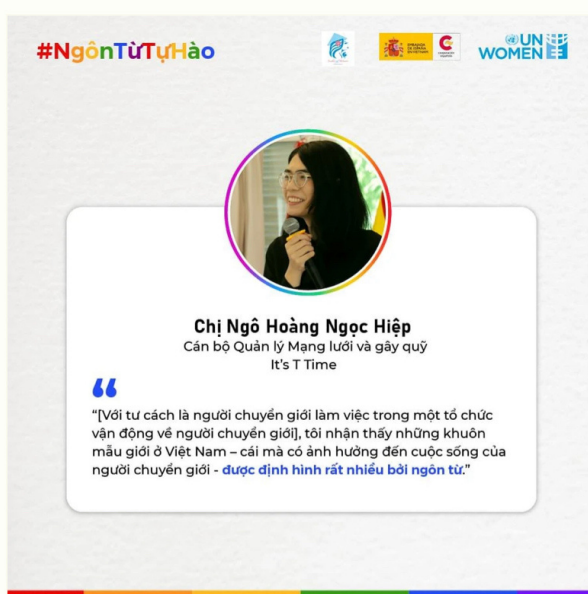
#NgônTừTựHào

UN WOMEN

Chị Ngô Hoàng Ngọc Hiệp
Cán bộ Quản lý Mạng lưới và gây quỹ
It's T Time

“[Với tư cách là người chuyển giới làm việc trong một tổ chức vận động về người chuyển giới], tôi nhận thấy những khuôn mẫu giới ở Việt Nam – cái mà có ảnh hưởng đến cuộc sống của người chuyển giới - được định hình rất nhiều bởi ngôn từ.”